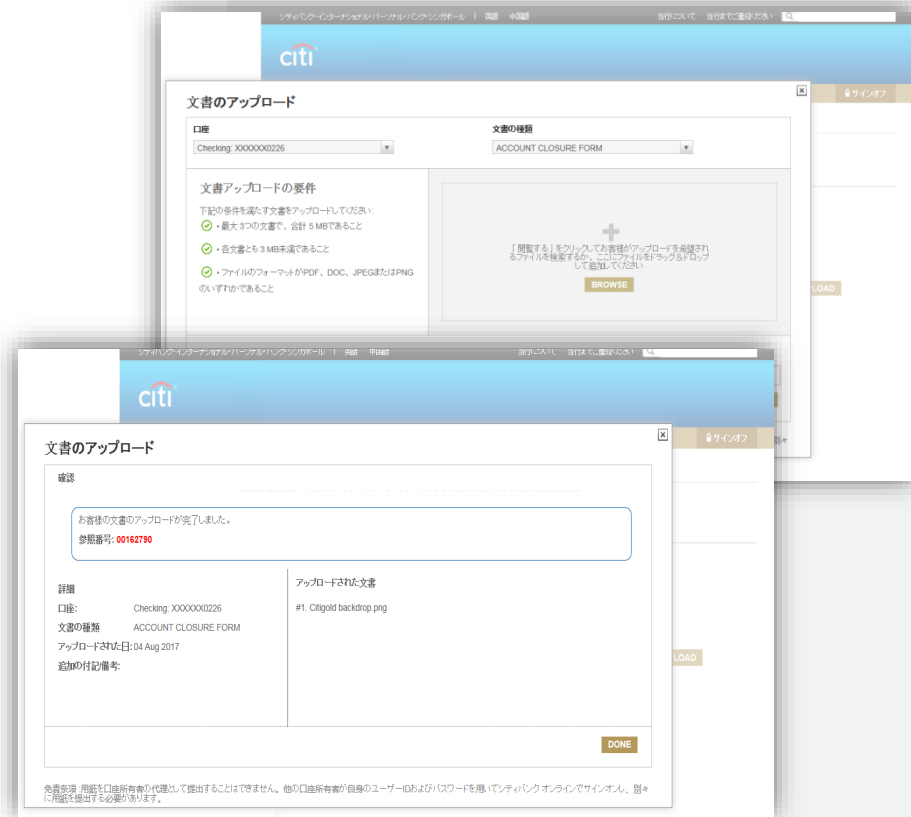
シティバンク インターナショナル パーソナル バンク シンガポール | 英語 中国語 当行について 当行までご連絡ください

citi

サインオフ

文書のアップロード

口座
Checking: XXXXXX0226

文書の種類
ACCOUNT CLOSURE FORM

文書アップロードの要件
下記の条件を満たす文書をアップロードしてください:
• 最大 3つの文書で、合計 5 MBであること
• 各文書とも 3 MB未満であること
• ファイルのフォーマットがPDF、DOC、JPEGまたはPNGのいずれかであること

「閲覧する」をクリックしてお客様がアップロードを希望されるファイルを検索するか、ここにファイルをドラッグ＆ドロップして追加してください

BROWSE

LOAD

シティバンク インターナショナル パーソナル バンク シンガポール | 英語 中国語 当行について 当行までご連絡ください

citi

サインオフ

文書のアップロード

確認

お客様の文書のアップロードが完了しました。
参照番号: 00162790

詳細
口座: Checking: XXXXXX0226
文書の種類 ACCOUNT CLOSURE FORM
アップロードされた日: 04 Aug 2017
追加の付記/備考:

アップロードされた文書
#1. Citigold backdrop.png

LOAD

DONE

免責条項 用紙を口座所有者の代理として提出することはできません。他の口座所有者が自身のユーザーIDおよびパスワードを用いてシティバンク オンラインでサインオンし、別々に用紙を提出する必要があります。